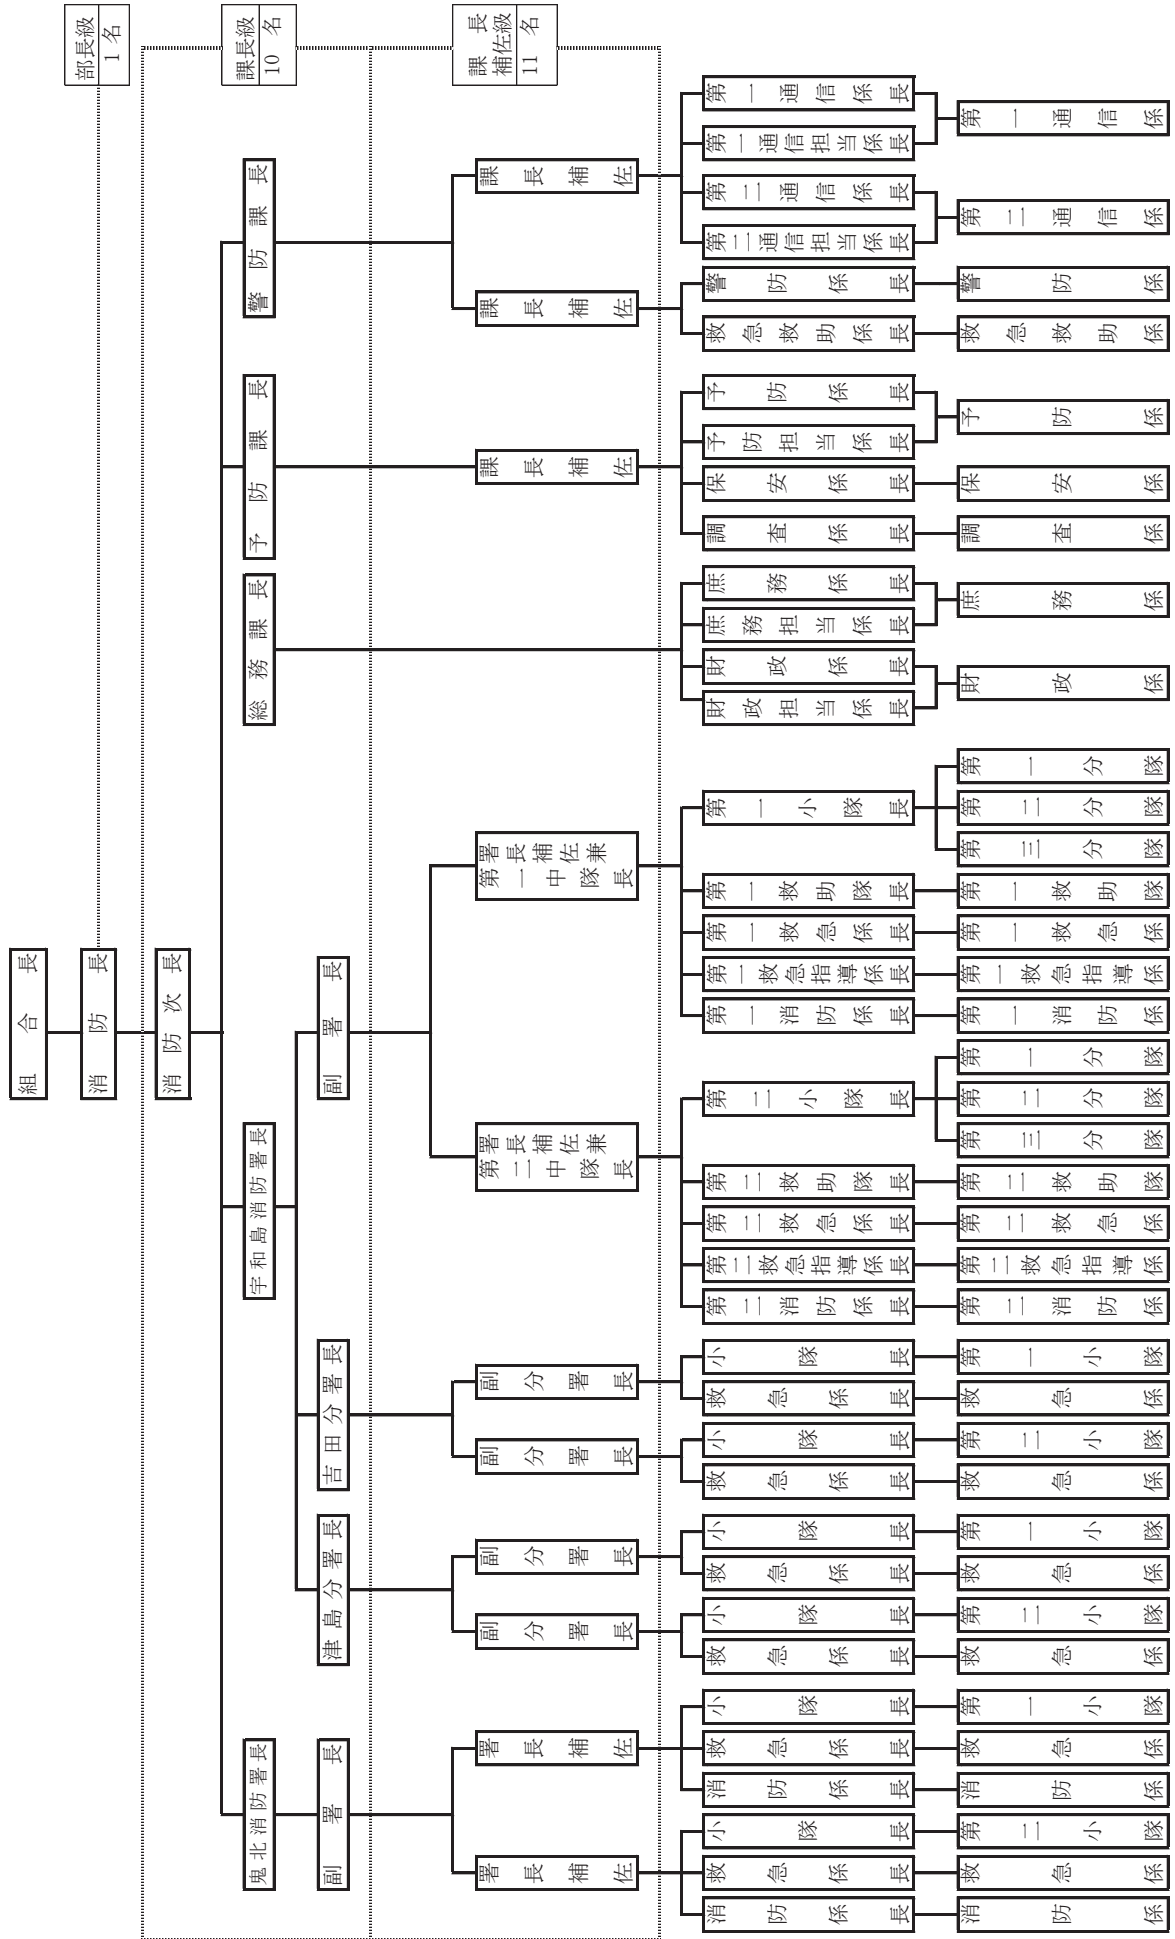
部長級 1名

課長級 10名

課長補佐級 11名

組合長

消防長

消防次長

警防課長

課長補佐

第一通信係長

第一通信担当係長

第一通信係

第二通信係長

第二通信担当係長

第二通信係

課長補佐

警防係長

警防係

救急救助係長

救急救助係

予防課長

課長補佐

予防係長

予防担当係長

予防係

保安係長

保安係

調査係長

調査係

総務課長

庶務係長

庶務担当係長

庶務係

財政係長

財政担当係長

財政係

宇和島消防署長

副署長

署長補佐兼第一中隊長

第一小隊長

第一分隊

第二分隊

第三分隊

第一救助隊長

第一救助隊

第一救急係長

第一救急係

第一救急指導係長

第一救急指導係

第一消防係長

第一消防係

署長補佐兼第二中隊長

第二小隊長

第一分隊

第二分隊

第三分隊

第二救助隊長

第二救助隊

第二救急係長

第二救急係

第二救急指導係長

第二救急指導係

第二消防係長

第二消防係

吉田分署長

副分署長

小隊長

第一小隊

救急係長

救急係

副分署長

小隊長

第二小隊

救急係長

救急係

津島分署長

副分署長

小隊長

第一小隊

救急係長

救急係

副分署長

小隊長

第二小隊

救急係長

救急係

鬼北消防署長

副署長

署長補佐

小隊長

第一小隊

救急係長

救急係

消防係長

消防係

署長補佐

小隊長

第二小隊

救急係長

救急係

消防係長

消防係